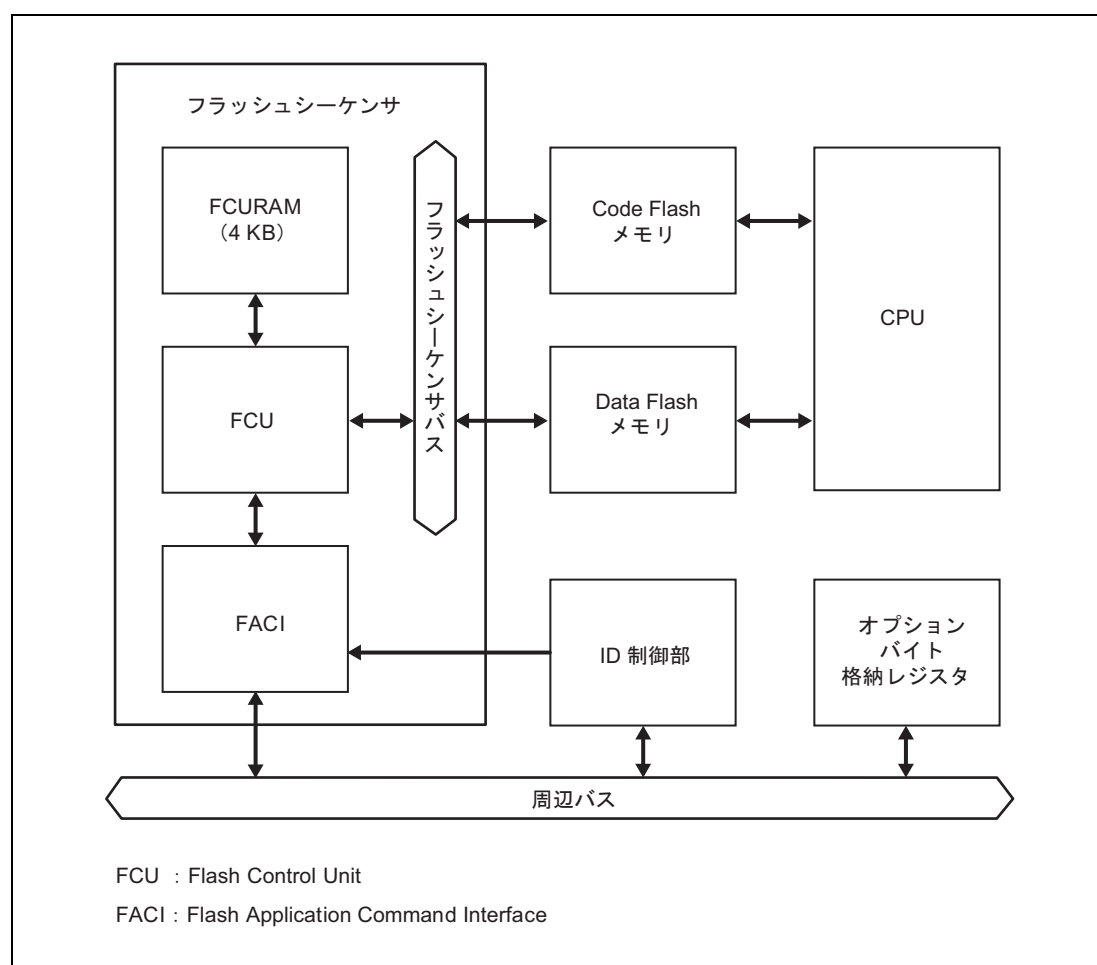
フラッシュシーケンサ

FCURAM
(4 KB)

フラッシュシーケンサバス

Code Flash
メモリ

CPU

FCU

Data Flash
メモリ

FACI

ID 制御部

オプション
バイト
格納レジスタ

周辺バス

FCU : Flash Control Unit

FACI : Flash Application Command Interface